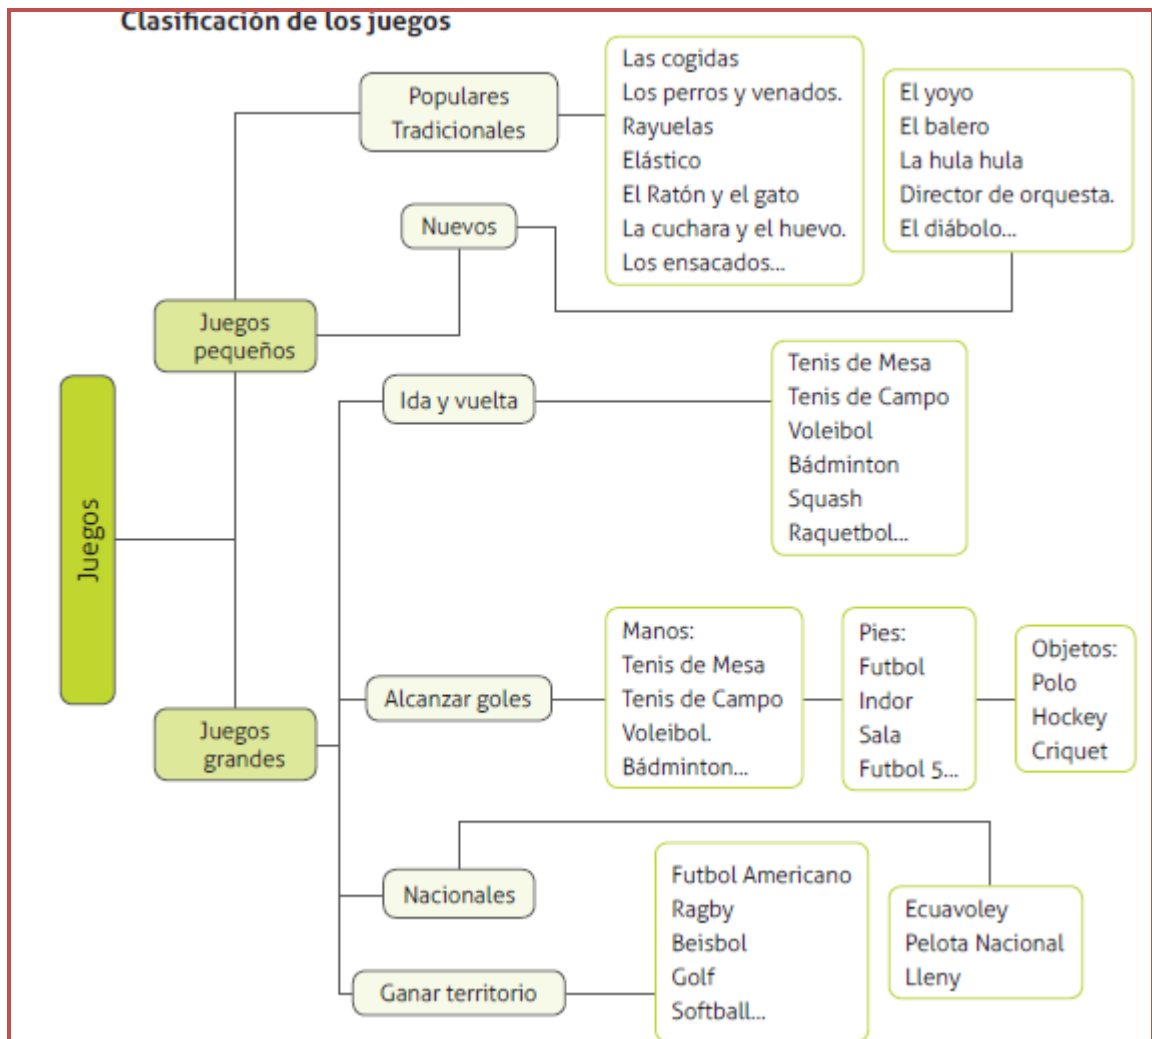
Clasificación de los juegos

Juegos

Juegos pequeños

Populares Tradicionales

Las cogidas
Los perros y venados.
Rayuelas
Elástico
El Ratón y el gato
La cuchara y el huevo.
Los ensacados...

Nuevos

El yoyo
El balero
La hula hula
Director de orquesta.
El diábolo...

Juegos grandes

Ida y vuelta

Tenis de Mesa
Tenis de Campo
Voleibol
Bádminton
Squash
Raquetbol...

Alcanzar goles

Manos:
Tenis de Mesa
Tenis de Campo
Voleibol.
Bádminton...

Pies:
Futbol
Indor
Sala
Futbol 5...

Objetos:
Polo
Hockey
Criquet

Nacionales

Ecuavoley
Pelota Nacional
Lleny

Ganar territorio

Futbol Americano
Ragby
Beisbol
Golf
Softball...